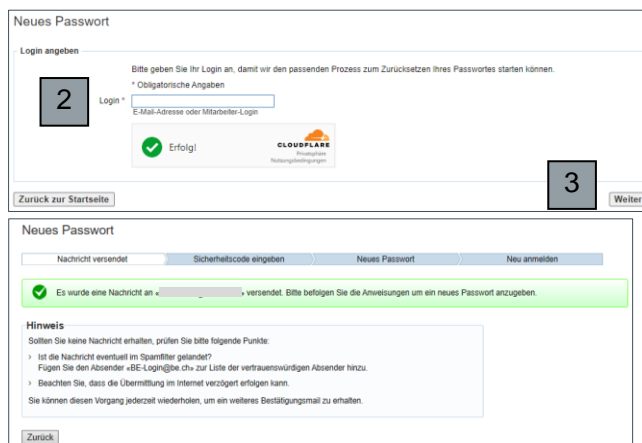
Neues Passwort

Login angeben

Bitte geben Sie Ihr Login an, damit wir den passenden Prozess zum Zurücksetzen Ihres Passwortes starten können.

* Obligatorische Angaben

2

Login *

E-Mail-Adresse oder Mitarbeiter-Login

Erfolg!

CLOUDFLARE
Privatsphäre
Nutzungsbedingungen

Zurück zur Startseite

3

Weiter

Neues Passwort

| Nachricht versendet | Sicherheitscode eingeben | Neues Passwort | Neu anmelden |
|---|---|---|---|

Es wurde eine Nachricht an « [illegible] » versendet. Bitte befolgen Sie die Anweisungen um ein neues Passwort anzugeben.

Hinweis

Sollten Sie keine Nachricht erhalten, prüfen Sie bitte folgende Punkte:

› Ist die Nachricht eventuell im Spamfilter gelandet?
Fügen Sie den Absender «BE-Login@be.ch» zur Liste der vertrauenswürdigen Absender hinzu.

› Beachten Sie, dass die Übermittlung im Internet verzögert erfolgen kann.

Sie können diesen Vorgang jederzeit wiederholen, um ein weiteres Bestätigungsmail zu erhalten.

Zurück